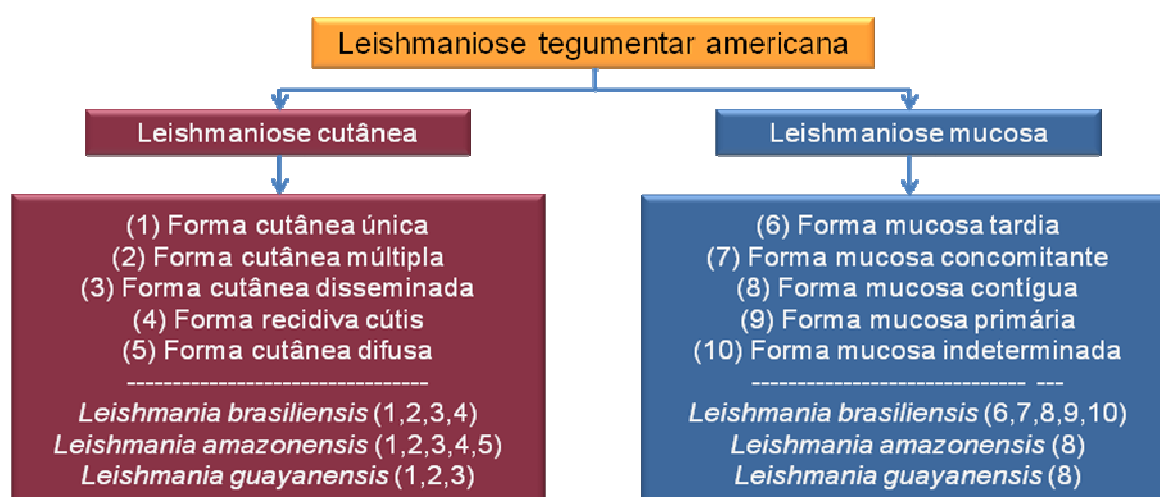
Leishmaniose tegumentar americana

Leishmaniose cutânea

(1) Forma cutânea única
(2) Forma cutânea múltipla
(3) Forma cutânea disseminada
(4) Forma recidiva cútis
(5) Forma cutânea difusa
--------------------------------
*Leishmania brasiliensis* (1,2,3,4)
*Leishmania amazonensis* (1,2,3,4,5)
*Leishmania guayanensis* (1,2,3)

Leishmaniose mucosa

(6) Forma mucosa tardia
(7) Forma mucosa concomitante
(8) Forma mucosa contígua
(9) Forma mucosa primária
(10) Forma mucosa indeterminada
----------------------------- ---
*Leishmania brasiliensis* (6,7,8,9,10)
*Leishmania amazonensis* (8)
*Leishmania guayanensis* (8)